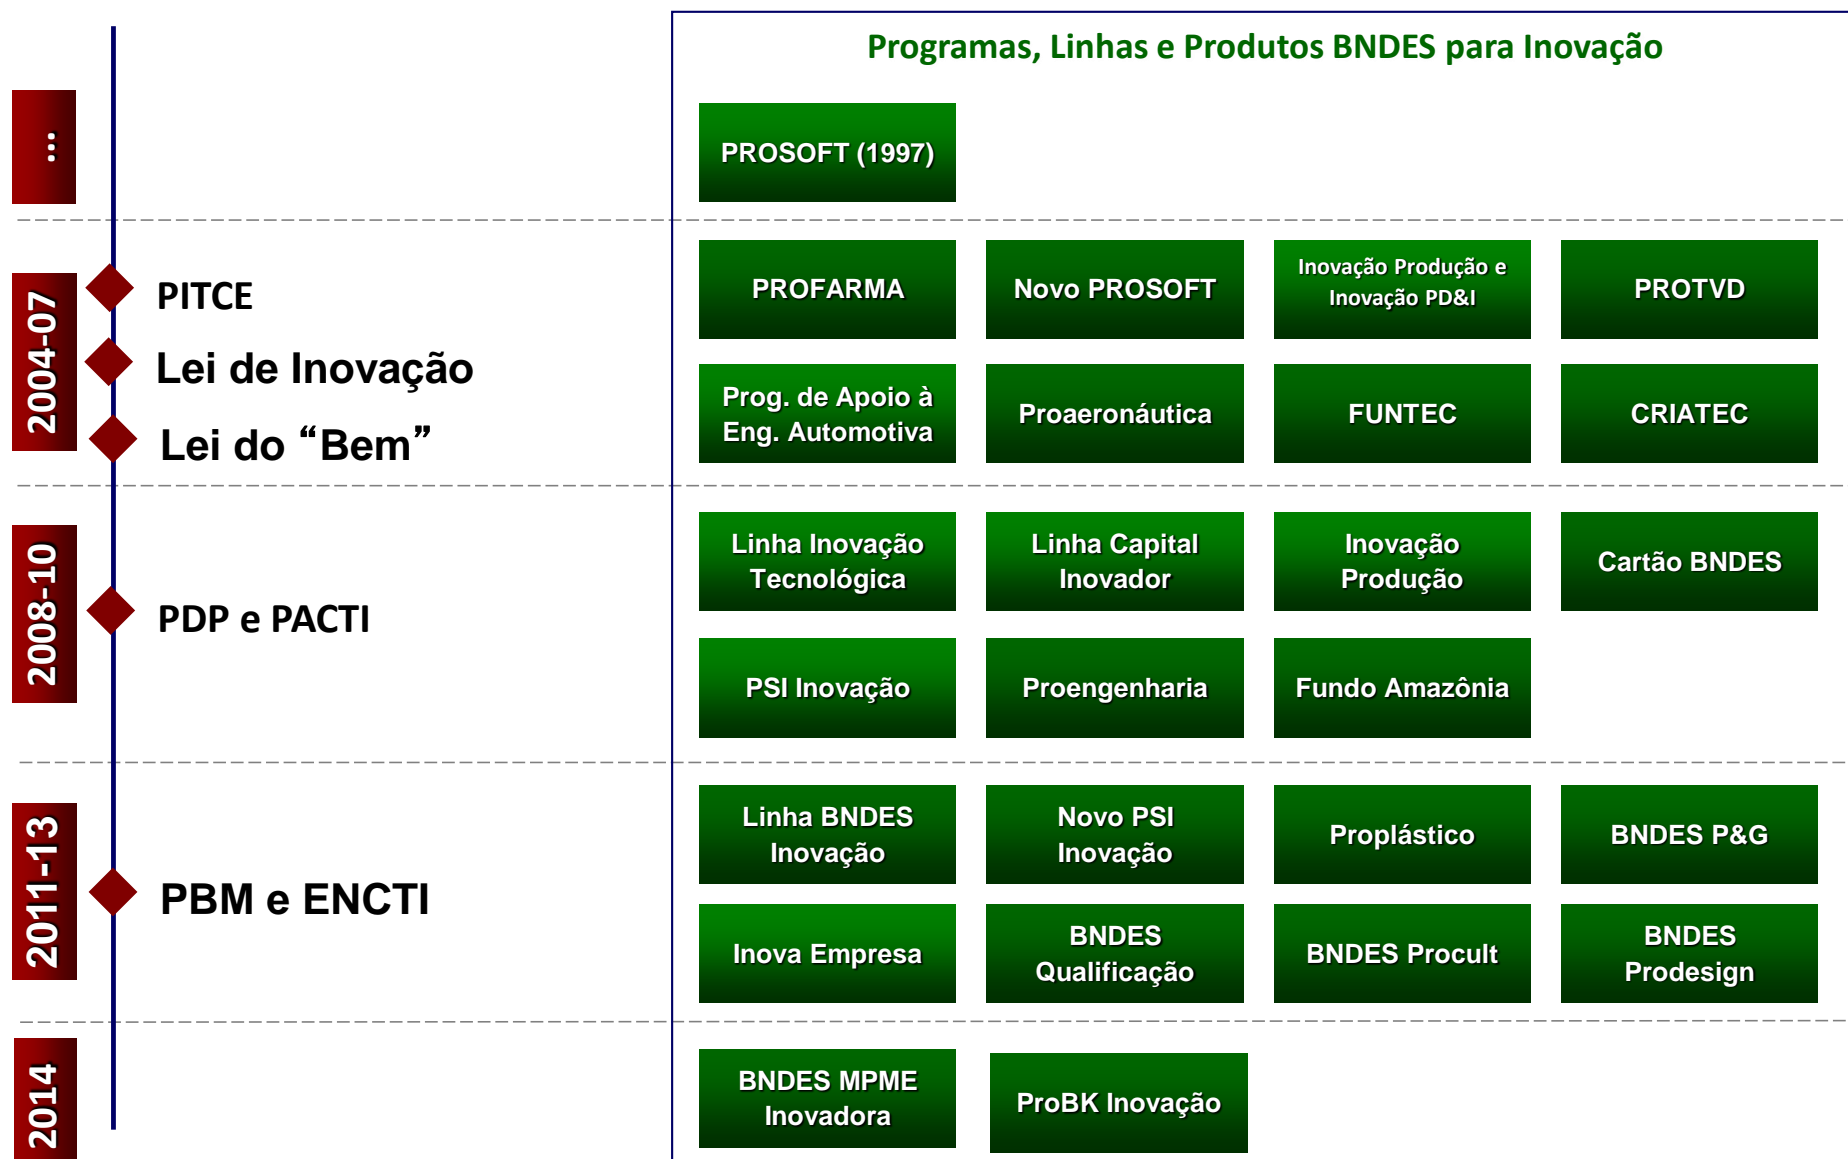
Programas, Linhas e Produtos BNDES para Inovação

...

PROSOFT (1997)

2004-07

PITCE

Lei de Inovação

Lei do “Bem”

PROFARMA

Novo PROSOFT

Inovação Produção e Inovação PD&I

PROTVD

Prog. de Apoio à Eng. Automotiva

Proaeronáutica

FUNTEC

CRIATEC

2008-10

PDP e PACTI

Linha Inovação Tecnológica

Linha Capital Inovador

Inovação Produção

Cartão BNDES

PSI Inovação

Proengenharia

Fundo Amazônia

2011-13

PBM e ENCTI

Linha BNDES Inovação

Novo PSI Inovação

Proplástico

BNDES P&G

Inova Empresa

BNDES Qualificação

BNDES Procult

BNDES Prodesign

2014

BNDES MPME Inovadora

ProBK Inovação